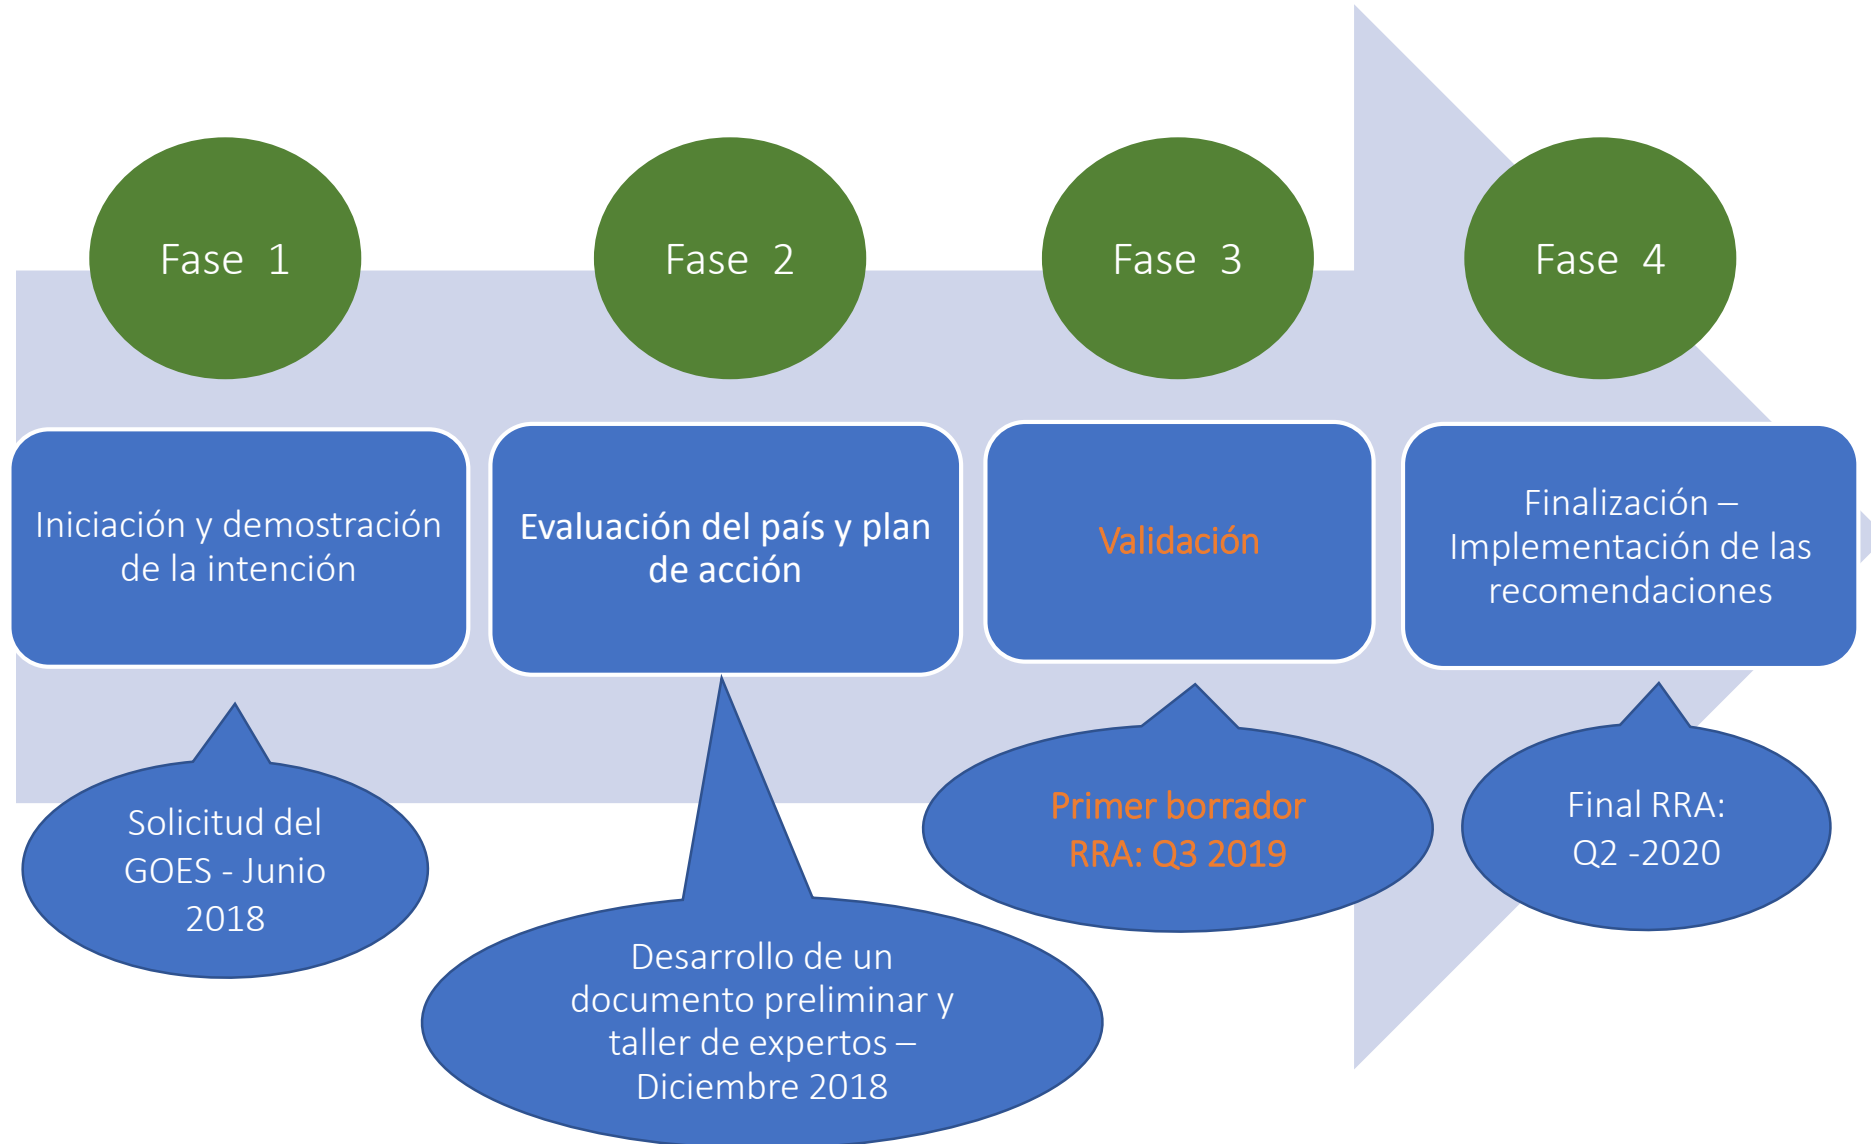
Fase 1

Iniciación y demostración de la intención

Solicitud del GOES - Junio 2018

Fase 2

Evaluación del país y plan de acción

Desarrollo de un documento preliminar y taller de expertos – Diciembre 2018

Fase 3

Validación

Primer borrador RRA: Q3 2019

Fase 4

Finalización – Implementación de las recomendaciones

Final RRA: Q2 -2020